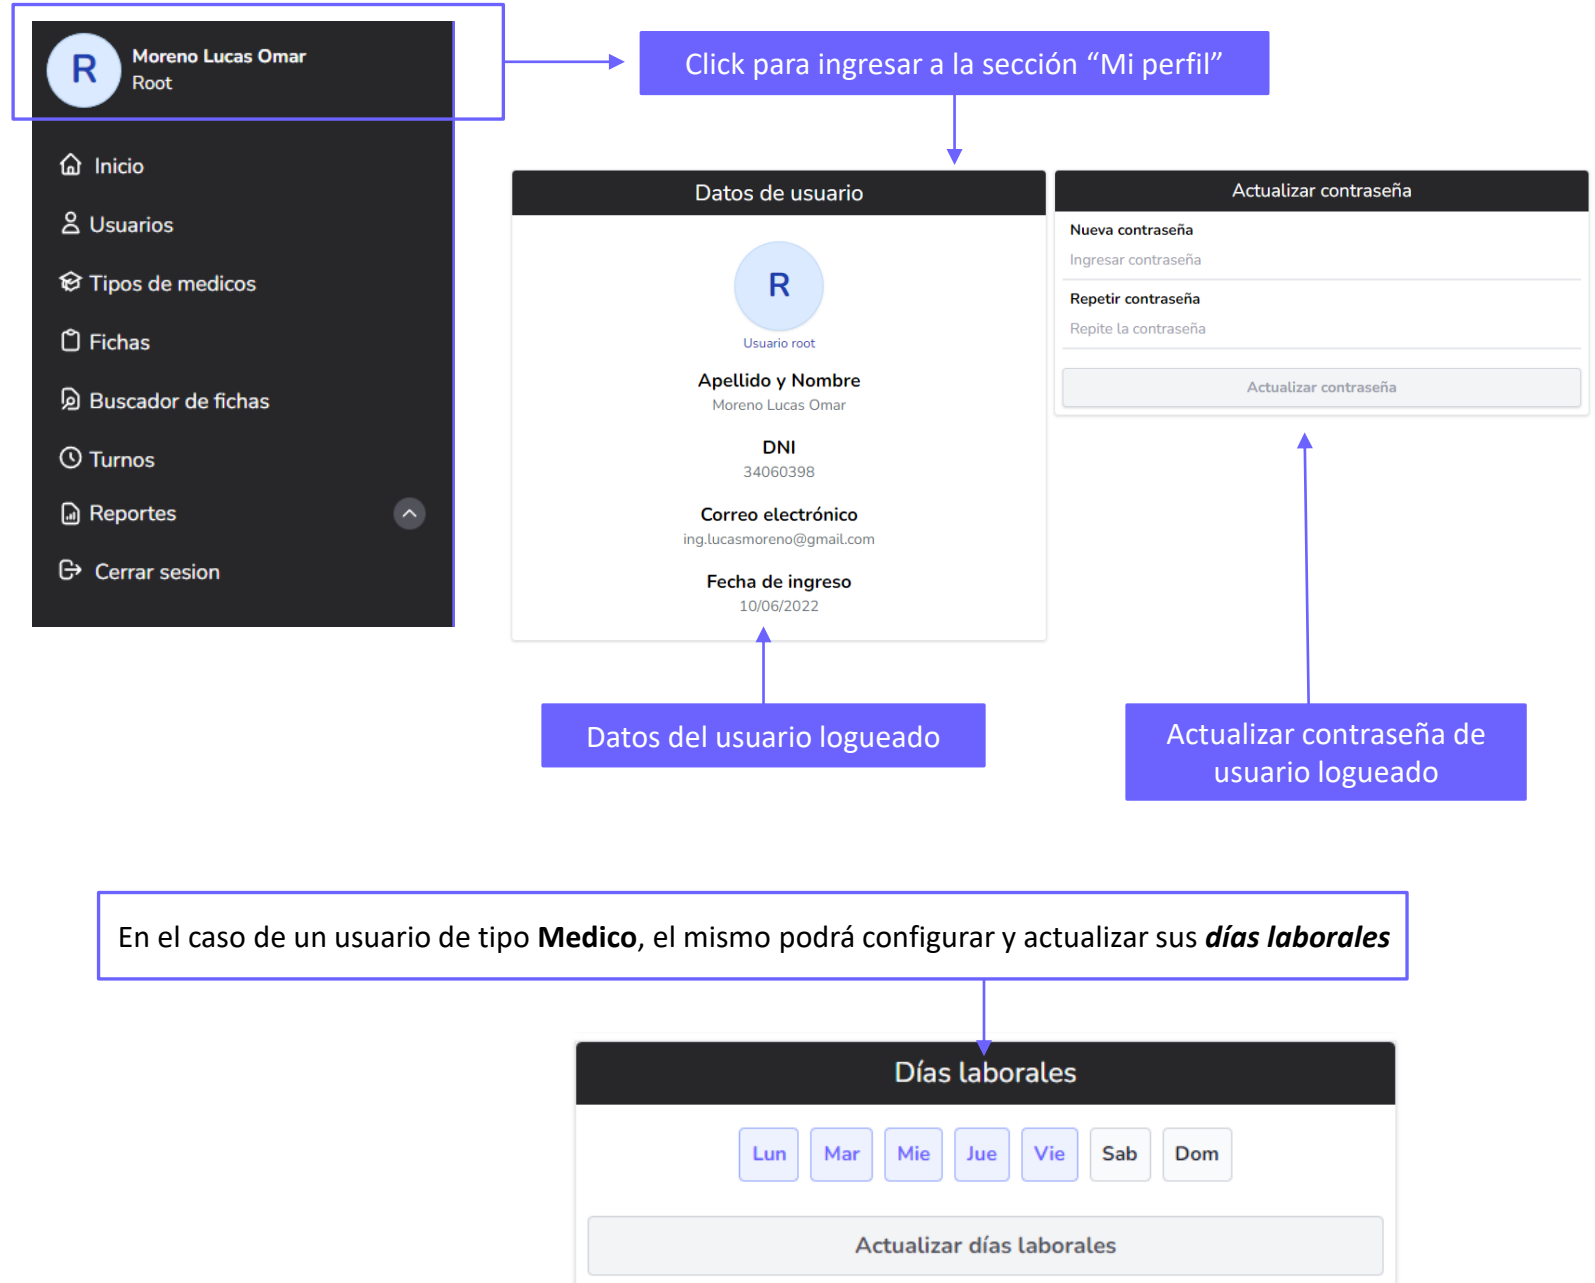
R
Moreno Lucas Omar
Root

Inicio

Usuarios

Tipos de medicos

Fichas

Buscador de fichas

Turnos

Reportes

Cerrar sesion

Click para ingresar a la sección “Mi perfil”

Datos de usuario

R

Usuario root

Apellido y Nombre
Moreno Lucas Omar

DNI
34060398

Correo electrónico
ing.lucasmoreno@gmail.com

Fecha de ingreso
10/06/2022

Actualizar contraseña

Nueva contraseña
Ingresar contraseña

Repetir contraseña
Repite la contraseña

Actualizar contraseña

Datos del usuario logueado

Actualizar contraseña de usuario logueado

En el caso de un usuario de tipo **Medico**, el mismo podrá configurar y actualizar sus ***días laborales***

Días laborales

Lun Mar Mie Jue Vie Sab Dom

Actualizar días laborales